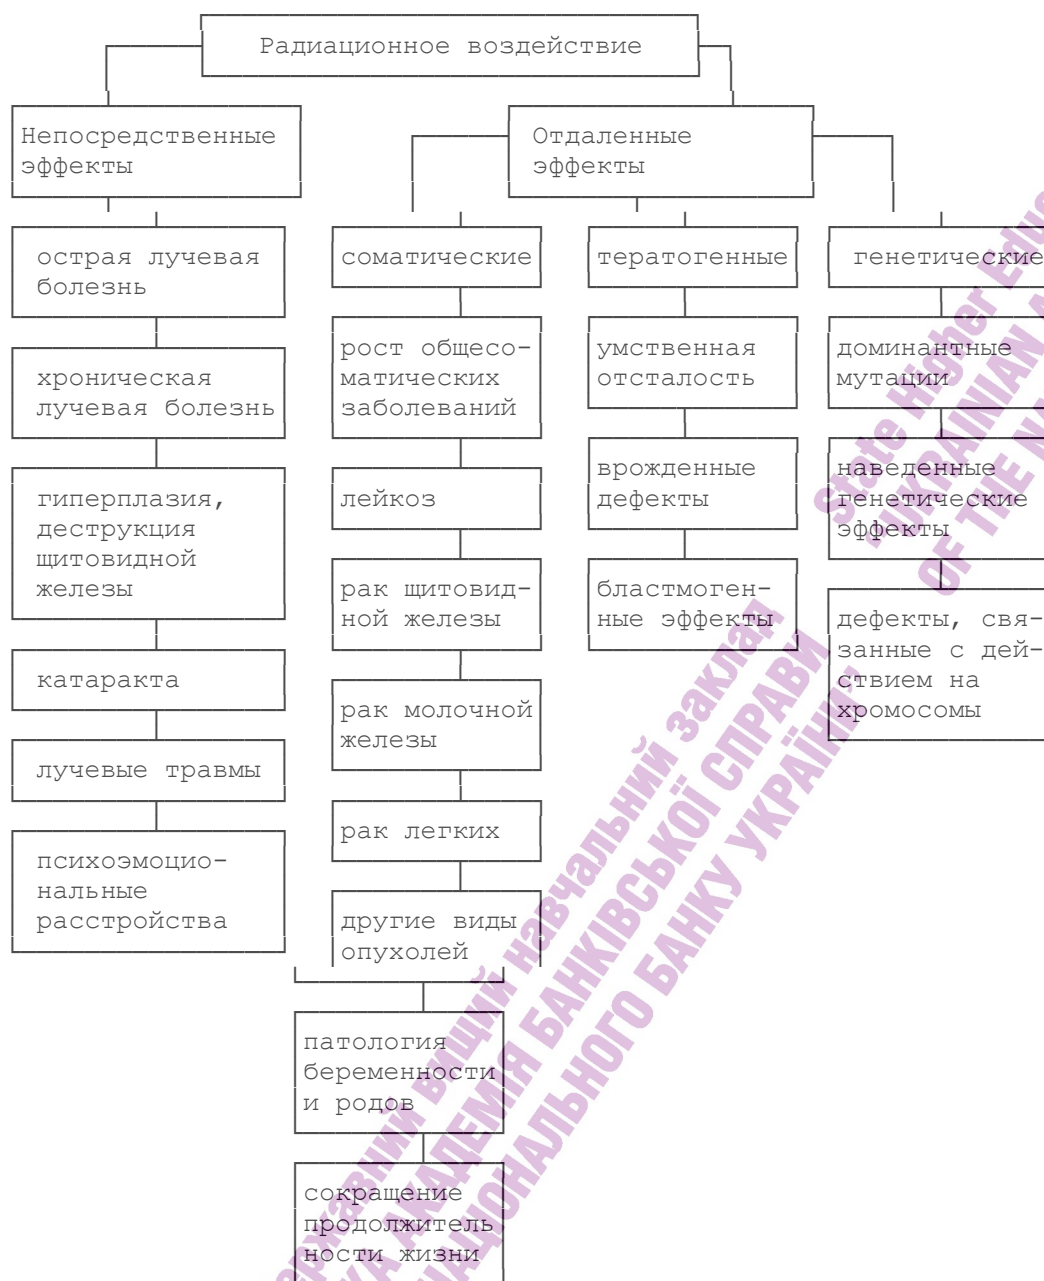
Радиационное воздействие

Непосредственные эффекты

Отдаленные эффекты

острая лучевая болезнь

хроническая лучевая болезнь

гиперплазия, деструкция щитовидной железы

катаракта

лучевые травмы

психоэмоциональные расстройства

соматические

рост общесоматических заболеваний

лейкоз

рак щитовидной железы

рак молочной железы

рак легких

другие виды опухолей

патология беременности и родов

сокращение продолжительности жизни

тератогенные

умственная отсталость

врожденные дефекты

бластмогенные эффекты

генетические

доминантные мутации

наведенные генетические эффекты

дефекты, связанные с действием на хромосомы

State Higher Edu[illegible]
UKRAINIAN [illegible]
OF THE N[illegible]

Державний вищий навчальний заклад
УКРАЇНСЬКА АКАДЕМІЯ БАНКІВСЬКОЇ СПРАВИ
НАЦІОНАЛЬНОГО БАНКУ УКРАЇНИ